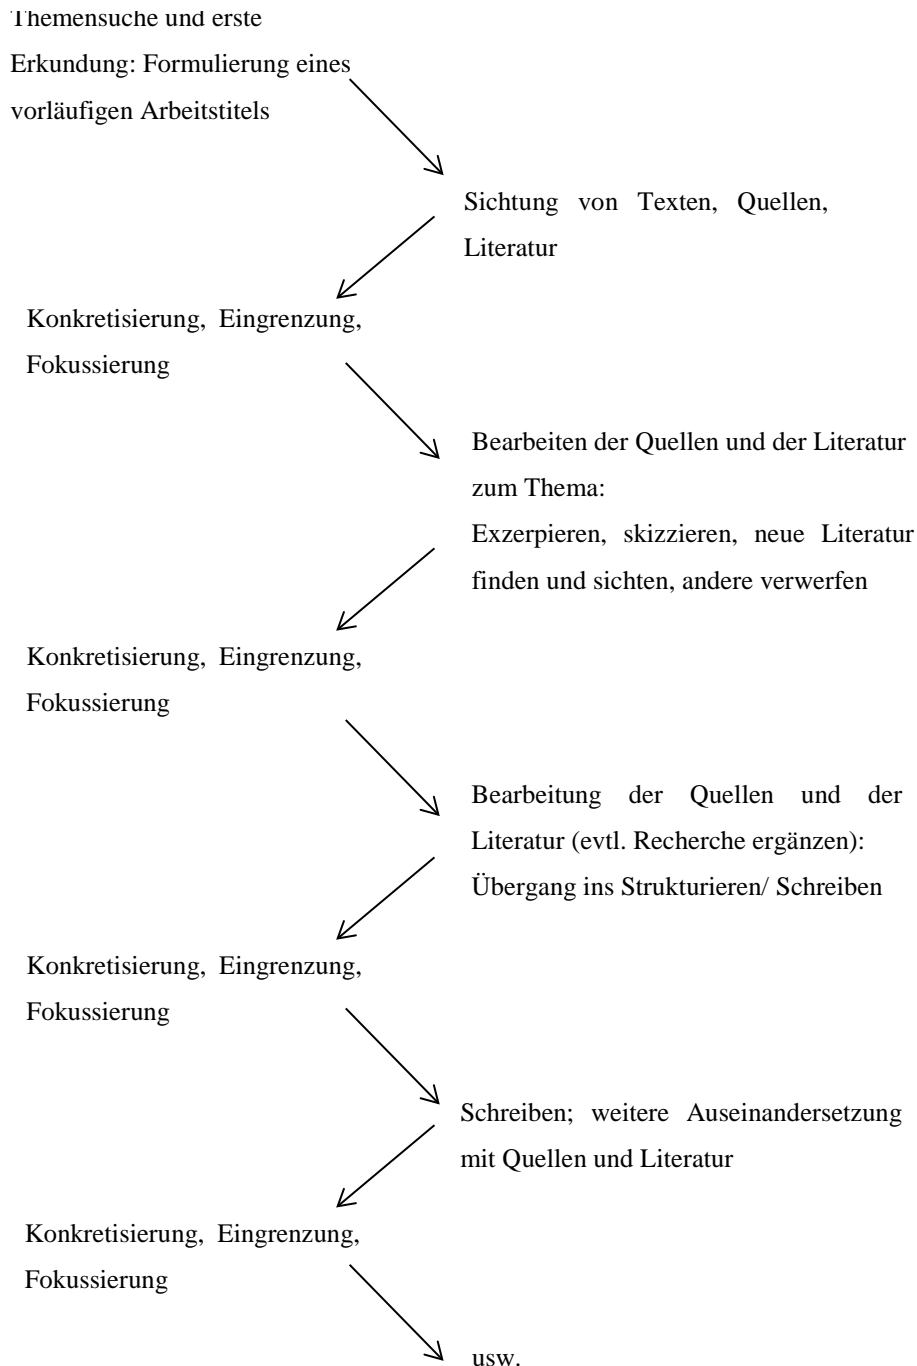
Themensuche und erste Erkundung: Formulierung eines vorläufigen Arbeitstitels

Sichtung von Texten, Quellen, Literatur

Konkretisierung, Eingrenzung, Fokussierung

Bearbeiten der Quellen und der Literatur zum Thema:
Exzerpieren, skizzieren, neue Literatur finden und sichten, andere verwerfen

Konkretisierung, Eingrenzung, Fokussierung

Bearbeitung der Quellen und der Literatur (evtl. Recherche ergänzen):
Übergang ins Strukturieren/ Schreiben

Konkretisierung, Eingrenzung, Fokussierung

Schreiben; weitere Auseinandersetzung mit Quellen und Literatur

Konkretisierung, Eingrenzung, Fokussierung

usw.